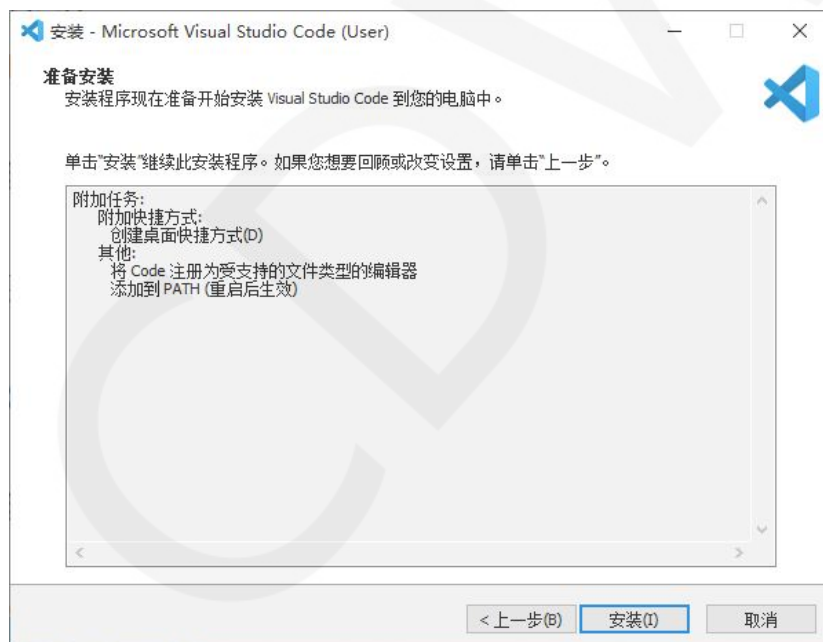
安装 - Microsoft Visual Studio Code (User)

准备安装

安装程序现在准备开始安装 Visual Studio Code 到您的电脑中。

单击"安装"继续此安装程序。如果您想要回顾或改变设置，请单击"上一步"。

附加任务:
附加快捷方式:
创建桌面快捷方式(D)
其他:
将 Code 注册为受支持的文件类型的编辑器
添加到 PATH (重启后生效)

< 上一步(B)
安装(I)
取消